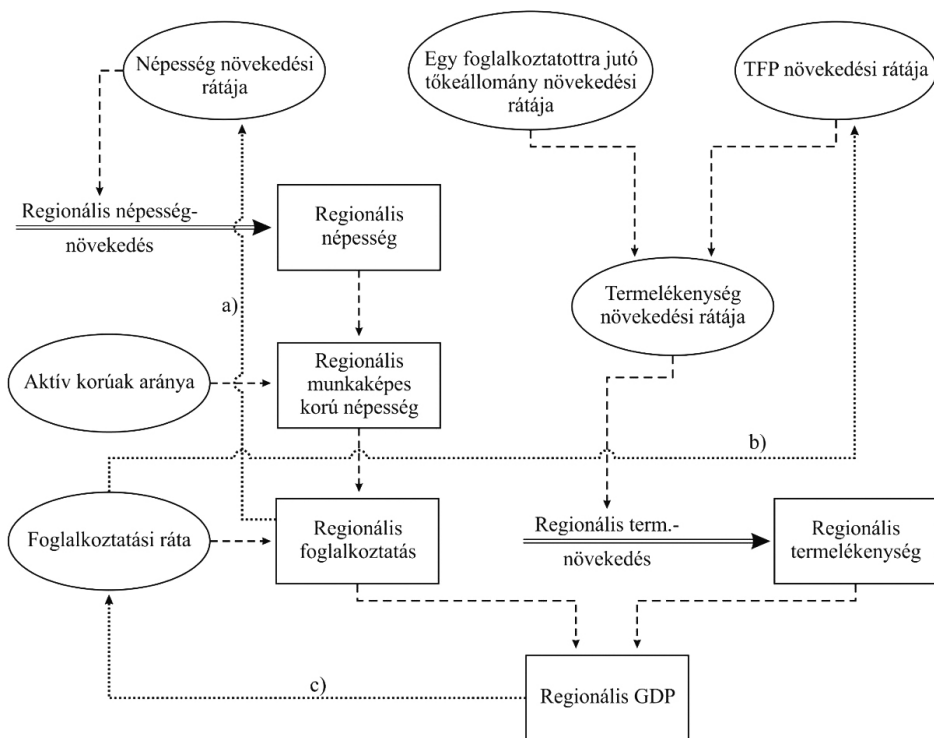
Népesség növekedési rátája

Egy foglalkoztatottra jutó tőkeállomány növekedési rátája

TFP növekedési rátája

Regionális népességnövekedés

Regionális népesség

a)

Termelékenység növekedési rátája

Aktív korúak aránya

Regionális munkaképes korú népesség

b)

Foglalkoztatási ráta

Regionális foglalkoztatás

Regionális term.-növekedés

Regionális termelékenység

c)

Regionális GDP